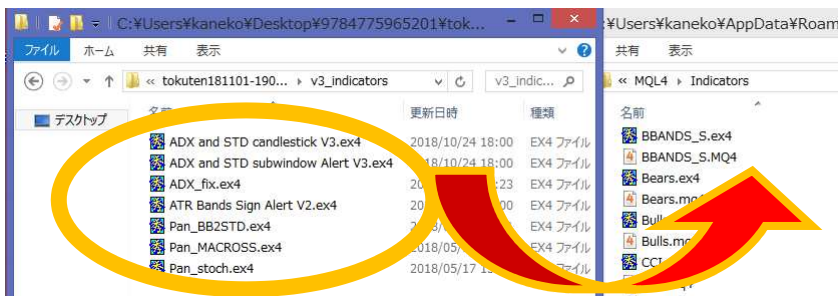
C:¥Users¥kaneko¥Desktop¥9784775965201¥tok...

ファイル ホーム 共有 表示

« tokuten181101-190... › v3_indicators

v3_indic...

デスクトップ

名前 更新日時 種類

ADX and STD candlestick V3.ex4 2018/10/24 18:00 EX4 ファイル
ADX and STD subwindow Alert V3.ex4 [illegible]18/10/24 18:00 EX4 ファイル
ADX_fix.ex4 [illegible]:23 EX4 ファイル
ATR Bands Sign Alert V2.ex4 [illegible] EX4 ファイル
Pan_BB2STD.ex4 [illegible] EX4 ファイル
Pan_MACROSS.ex4 2018/05/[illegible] EX4 ファイル
Pan_stoch.ex4 2018/05/17 1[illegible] EX4 ファイル

¥Users¥kaneko¥AppData¥Roam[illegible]

共有 表示

« MQL4 › Indicators

名前

BBANDS_S.ex4
BBANDS_S.MQ4
Bears.ex4
Bears.mq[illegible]
Bulls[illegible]
Bulls.mq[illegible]
CCI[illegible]